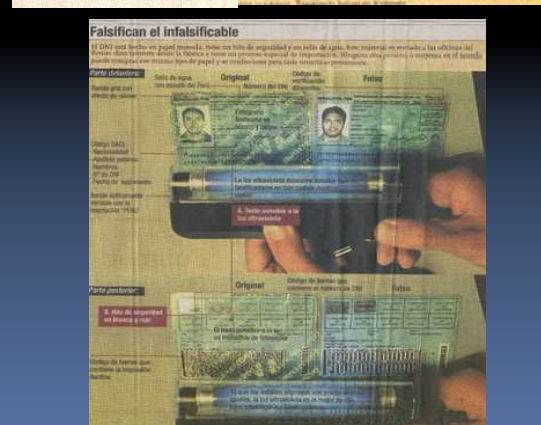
Falsifican el infalsificable

El DNI está hecho en papel moneda, tiene un hilo de seguridad y un sello de agua. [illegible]

Parte delantera:

Original

Falso

Sello de agua con escudo del Perú

Número del DNI

Código de verificación

Banda gris con efecto de relieve

Código OACI
- Nacionalidad
- Apellido paterno
- Nombres
- N° de DNI
- Fecha de nacimiento

Banda iridiscente

La luz ultravioleta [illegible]

A. Todo sensible a la luz ultravioleta

Parte posterior:

Original

Código de barras

Falso

B. Hilo de seguridad en blanco y rojo

Código de barras que contiene la impresión dactilar

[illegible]